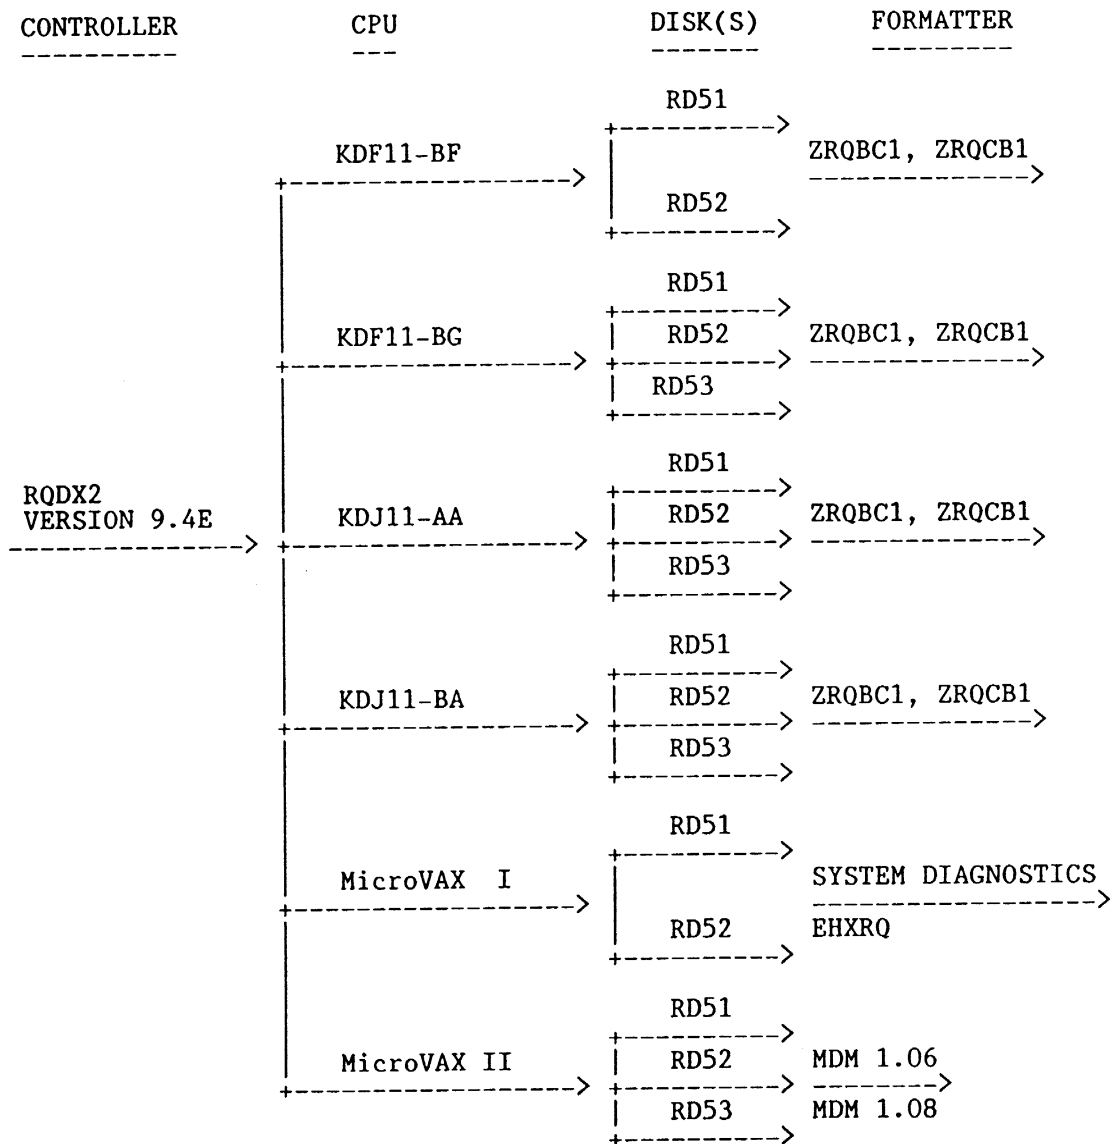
CONTROLLER CPU DISK(S) FORMATTER

RQDX2
VERSION 9.4E

KDF11-BF
RD51
RD52
ZRQBC1, ZRQCB1

KDF11-BG
RD51
RD52
RD53
ZRQBC1, ZRQCB1

KDJ11-AA
RD51
RD52
RD53
ZRQBC1, ZRQCB1

KDJ11-BA
RD51
RD52
RD53
ZRQBC1, ZRQCB1

MicroVAX I
RD51
RD52
SYSTEM DIAGNOSTICS
EHXRQ

MicroVAX II
RD51
RD52
RD53
MDM 1.06
MDM 1.08